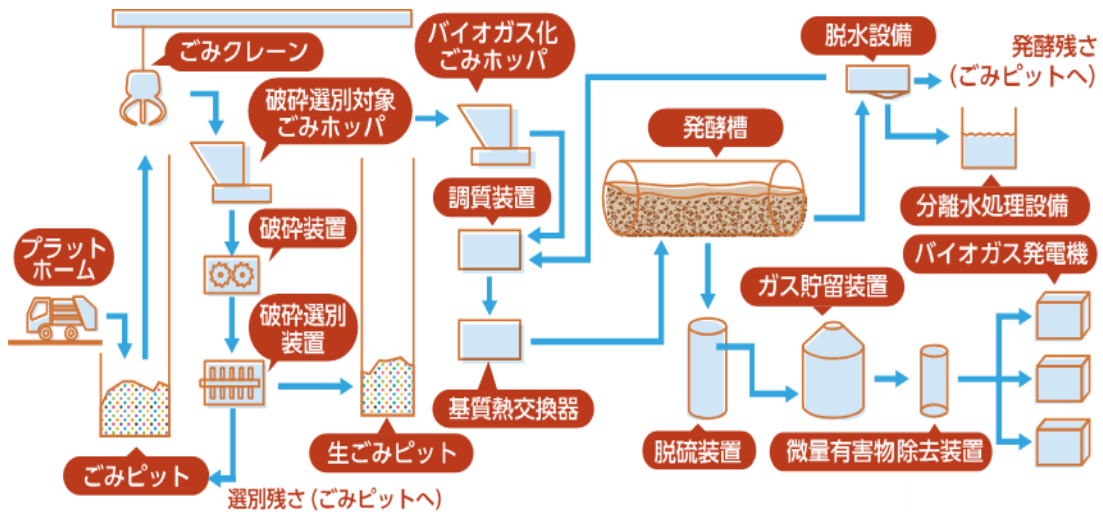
ごみクレーン

破砕選別対象ごみホッパ

バイオガス化ごみホッパ

脱水設備

発酵残さ（ごみピットへ）

発酵槽

調質装置

分離水処理設備

プラットホーム

破砕装置

バイオガス発電機

ガス貯留装置

破砕選別装置

基質熱交換器

脱硫装置

微量有害物除去装置

生ごみピット

ごみピット

選別残さ（ごみピットへ）